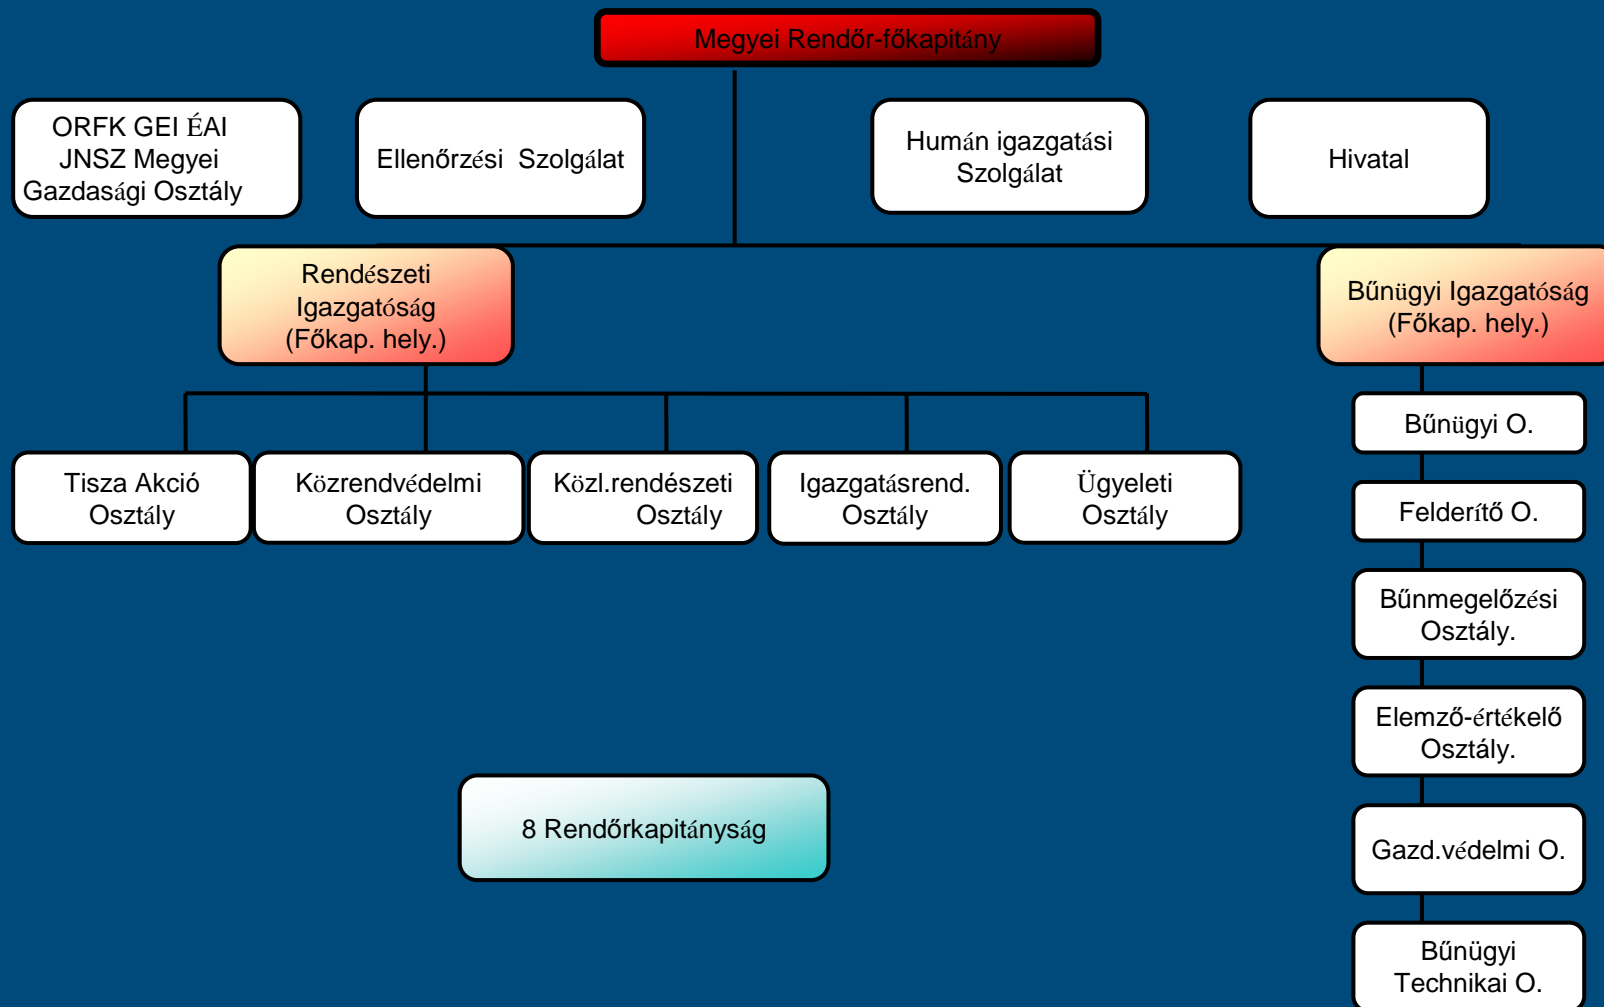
Megyei Rendőr-főkapitány

ORFK GEI ÉAI JNSZ Megyei Gazdasági Osztály

Ellenőrzési Szolgálat

Humán igazgatási Szolgálat

Hivatal

Rendészeti Igazgatóság (Főkap. hely.)

Bűnügyi Igazgatóság (Főkap. hely.)

Tisza Akció Osztály

Közrendvédelmi Osztály

Közl.rendészeti Osztály

Igazgatásrend. Osztály

Ügyeleti Osztály

Bűnügyi O.

Felderítő O.

Bűnmegelőzési Osztály.

Elemző-értékelő Osztály.

Gazd.védelmi O.

Bűnügyi Technikai O.

8 Rendőrkapitányság